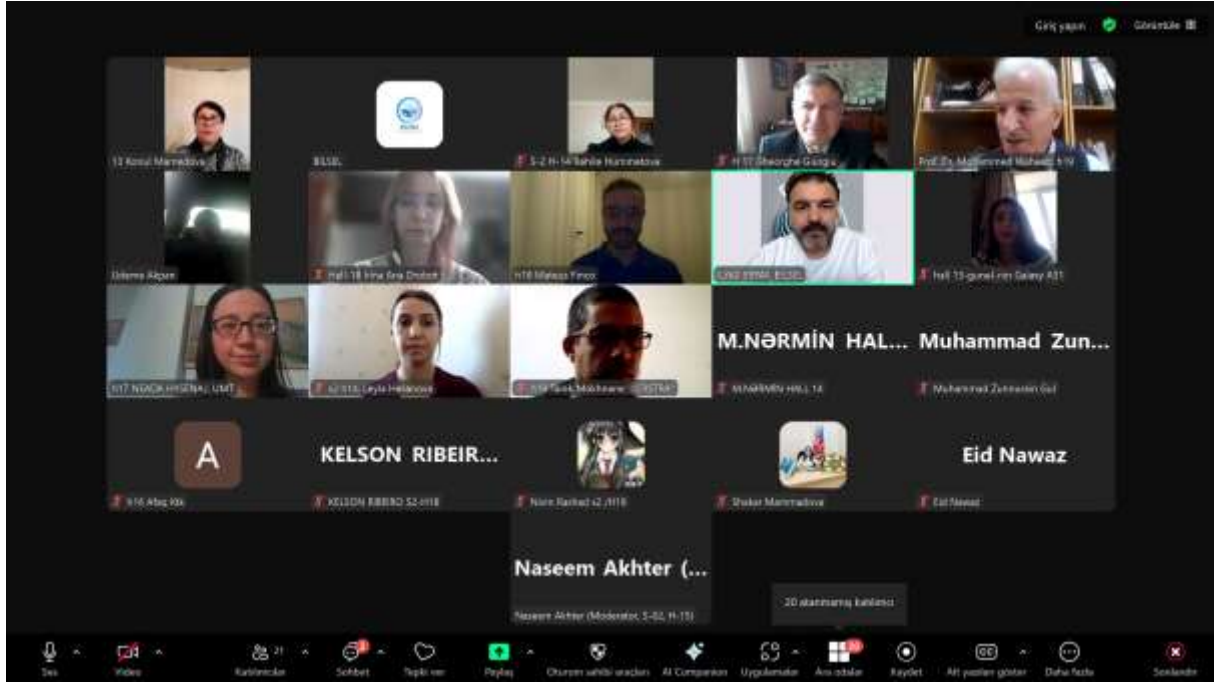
Giriş yapın Görüntüle

13 Konul Mamedova

BILSEL

S-2 H-14 Tahila Hummatova

H-17 Gheorghe Gaugiu

Prof. Dr. Muhammed Mahmud H-N

Ozlama Akgun

Hall 18 Irina Dobon

H18 Matasz Finco

LYKE ERTAS BILSEL

hall 15-gunel-nin Galaxy A51

H17 NGACK HYSENAJ UMT

s2 H16 Leyla Hasanova

H14 Tarek Makhname

M.NƏRMİN HAL...

M.NƏRMİN HALL 14

Muhammad Zun...

Muhammad Zunnoorain Gul

A

H16 Afaq Rk

KELSON RIBEIR...

KELSON RIBEIRO S2-H18

Nurn Rashad s2 /H16

Shakar Mammadova

Eid Nawaz

Eid Nawaz

Naseem Akhter (...

Naseem Akhter (Moderator, S-02, H-15)

20 atanmamış katılımcı

Ses

Video

Katılımcılar

Sohbet

Tepki ver

Paylaş

Oturum sahibi araçları

AI Companion

Uygulamalar

Ara odalar

Kaydet

Alt yazıları göster

Daha fazla

Sonlandır